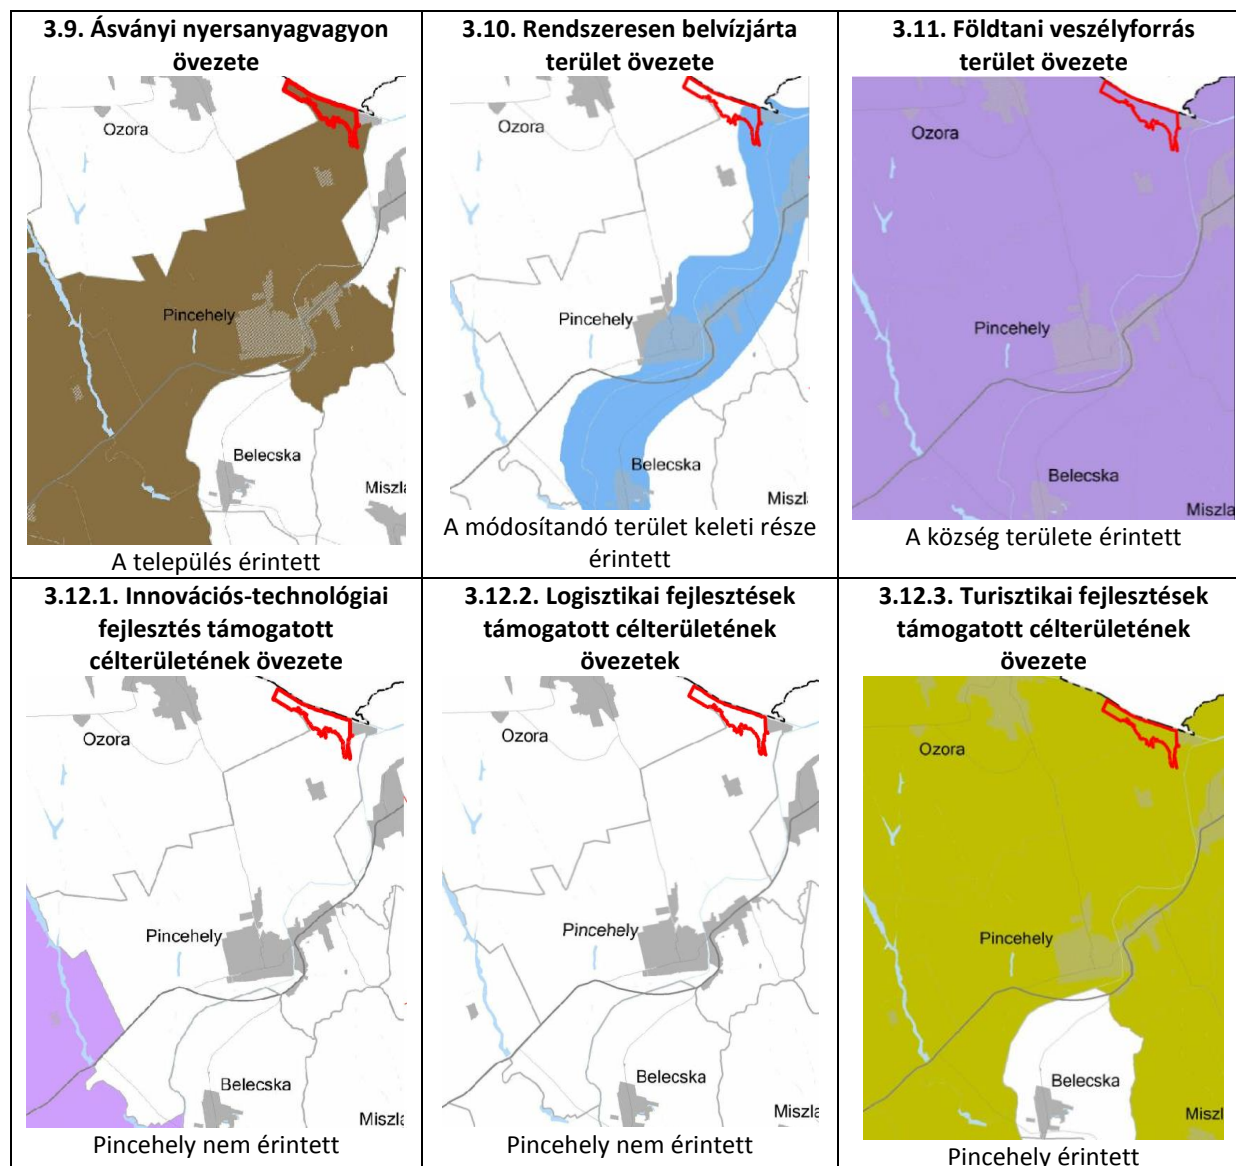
| 3.9. Ásványi nyersanyagvagyon övezete | 3.10. Rendszeresen belvízjárta terület övezete | 3.11. Földtani veszélyforrás terület övezete |
|---|---|---|
| Ozora Pincehely Belecska Miszla A település érintett | Ozora Pincehely Belecska Miszl A módosítandó terület keleti része érintett | Ozora Pincehely Belecska Miszla A község területe érintett |
| **3.12.1. Innovációs-technológiai fejlesztés támogatott célterületének övezete** | **3.12.2. Logisztikai fejlesztések támogatott célterületének övezetek** | **3.12.3. Turisztikai fejlesztések támogatott célterületének övezete** |
| Ozora Pincehely Belecska Miszla Pincehely nem érintett | Ozora Pincehely Belecska Miszla Pincehely nem érintett | Ozora Pincehely Belecska Miszl Pincehely érintett |